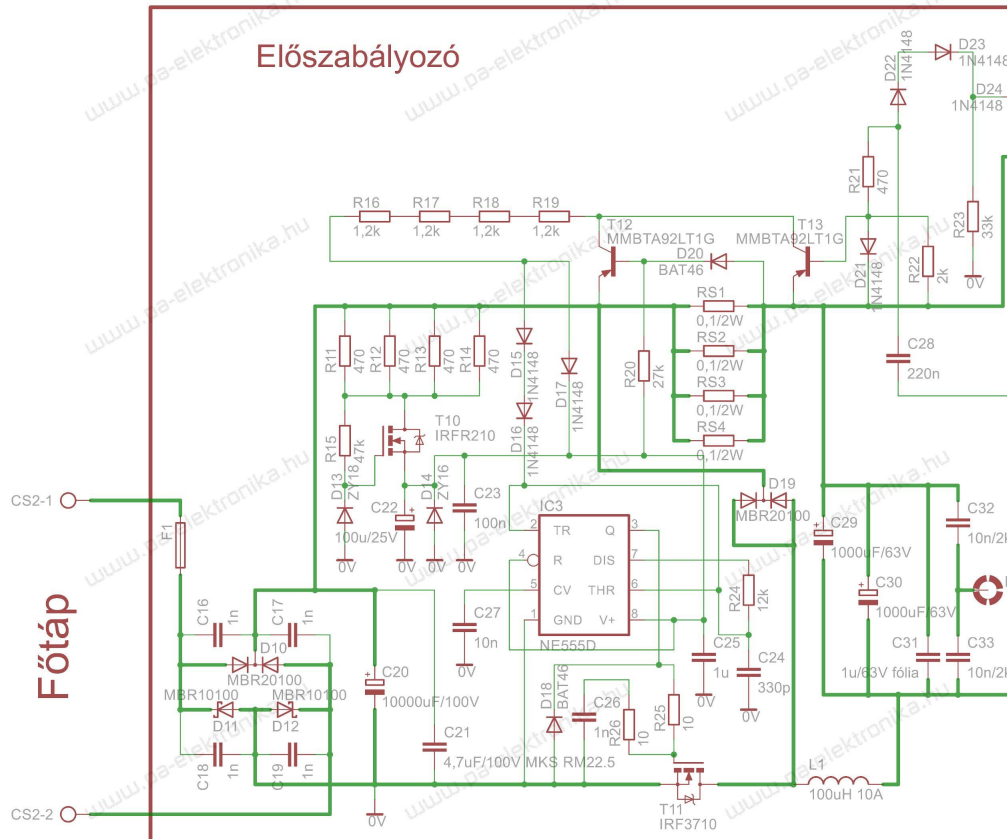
Előszabályozó

www.pa-elektronika.hu

D22 1N4148
D23 1N4148
D24 1N4148
R21 470
R23 33k
0V
R16 1,2k
R17 1,2k
R18 1,2k
R19 1,2k
T12 MMBTA92LT1G
T13 MMBTA92LT1G
D20 BAT46
D21 1N4148
R22 2k
RS1 0,1/2W
RS2 0,1/2W
RS3 0,1/2W
RS4 0,1/2W
C28 220n
R11 470
R12 470
R13 470
R14 470
D15 1N4148
D17 1N4148
R20 27k
R15 47k
T10 IRFR210
D16 1N4148
D19 MBR20100
D13 ZY18
D14 ZY16
C22 100u/25V
C23 100n
IC3
TR Q DIS R CV THR GND V+
2 3 4 7 5 6 1 8
NE555D
C29 1000uF/63V
C32 10n/2k
C30 1000uF/63V
C31 1u/63V fólia
C33 10n/2k
R24 12k
C27 10n
C25 1u
C24 330p
0V
CS2-1
F1
Főtáp
C16 1n
C17 1n
D10 MBR20100
MBR10100
MBR10100
D11
D12
C18 1n
C19 1n
C20 10000uF/100V
D18 BAT46
C26 1n
R26 10
R25 10
C21 4,7uF/100V MKS RM22.5
L1 100uH 10A
T11 IRF3710
CS2-2
0V